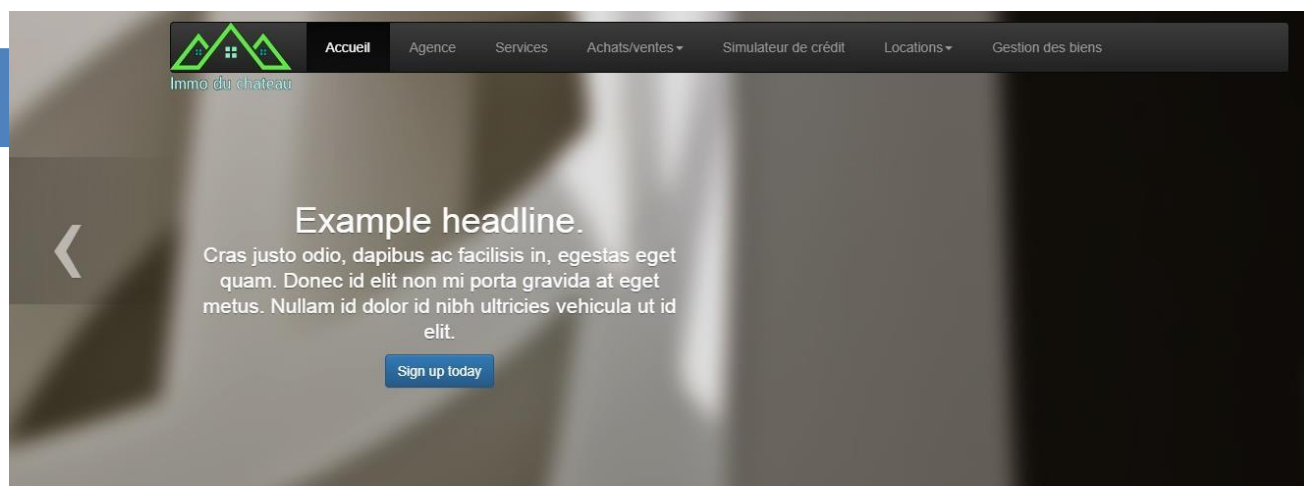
Immo du chateau

Accueil Agence Services Achats/ventes Simulateur de crédit Locations Gestion des biens

❮

Example headline.

Cras justo odio, dapibus ac facilisis in, egestas eget quam. Donec id elit non mi porta gravida at eget metus. Nullam id dolor id nibh ultricies vehicula ut id elit.

Sign up today